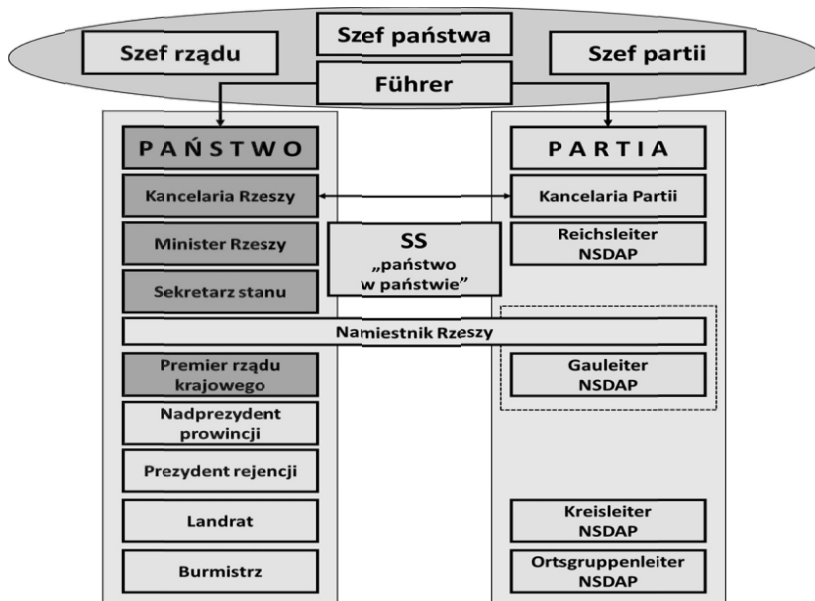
Szef państwa

Szef rządu

Szef partii

Führer

PAŃSTWO

PARTIA

Kancelaria Rzeszy

Kancelaria Partii

Minister Rzeszy

SS „państwo w państwie”

Reichsleiter NSDAP

Sekretarz stanu

Namiestnik Rzeszy

Premier rządu krajowego

Gauleiter NSDAP

Nadprezydent prowincji

Prezydent rejencji

Landrat

Kreisleiter NSDAP

Burmistrz

Ortsgruppenleiter NSDAP